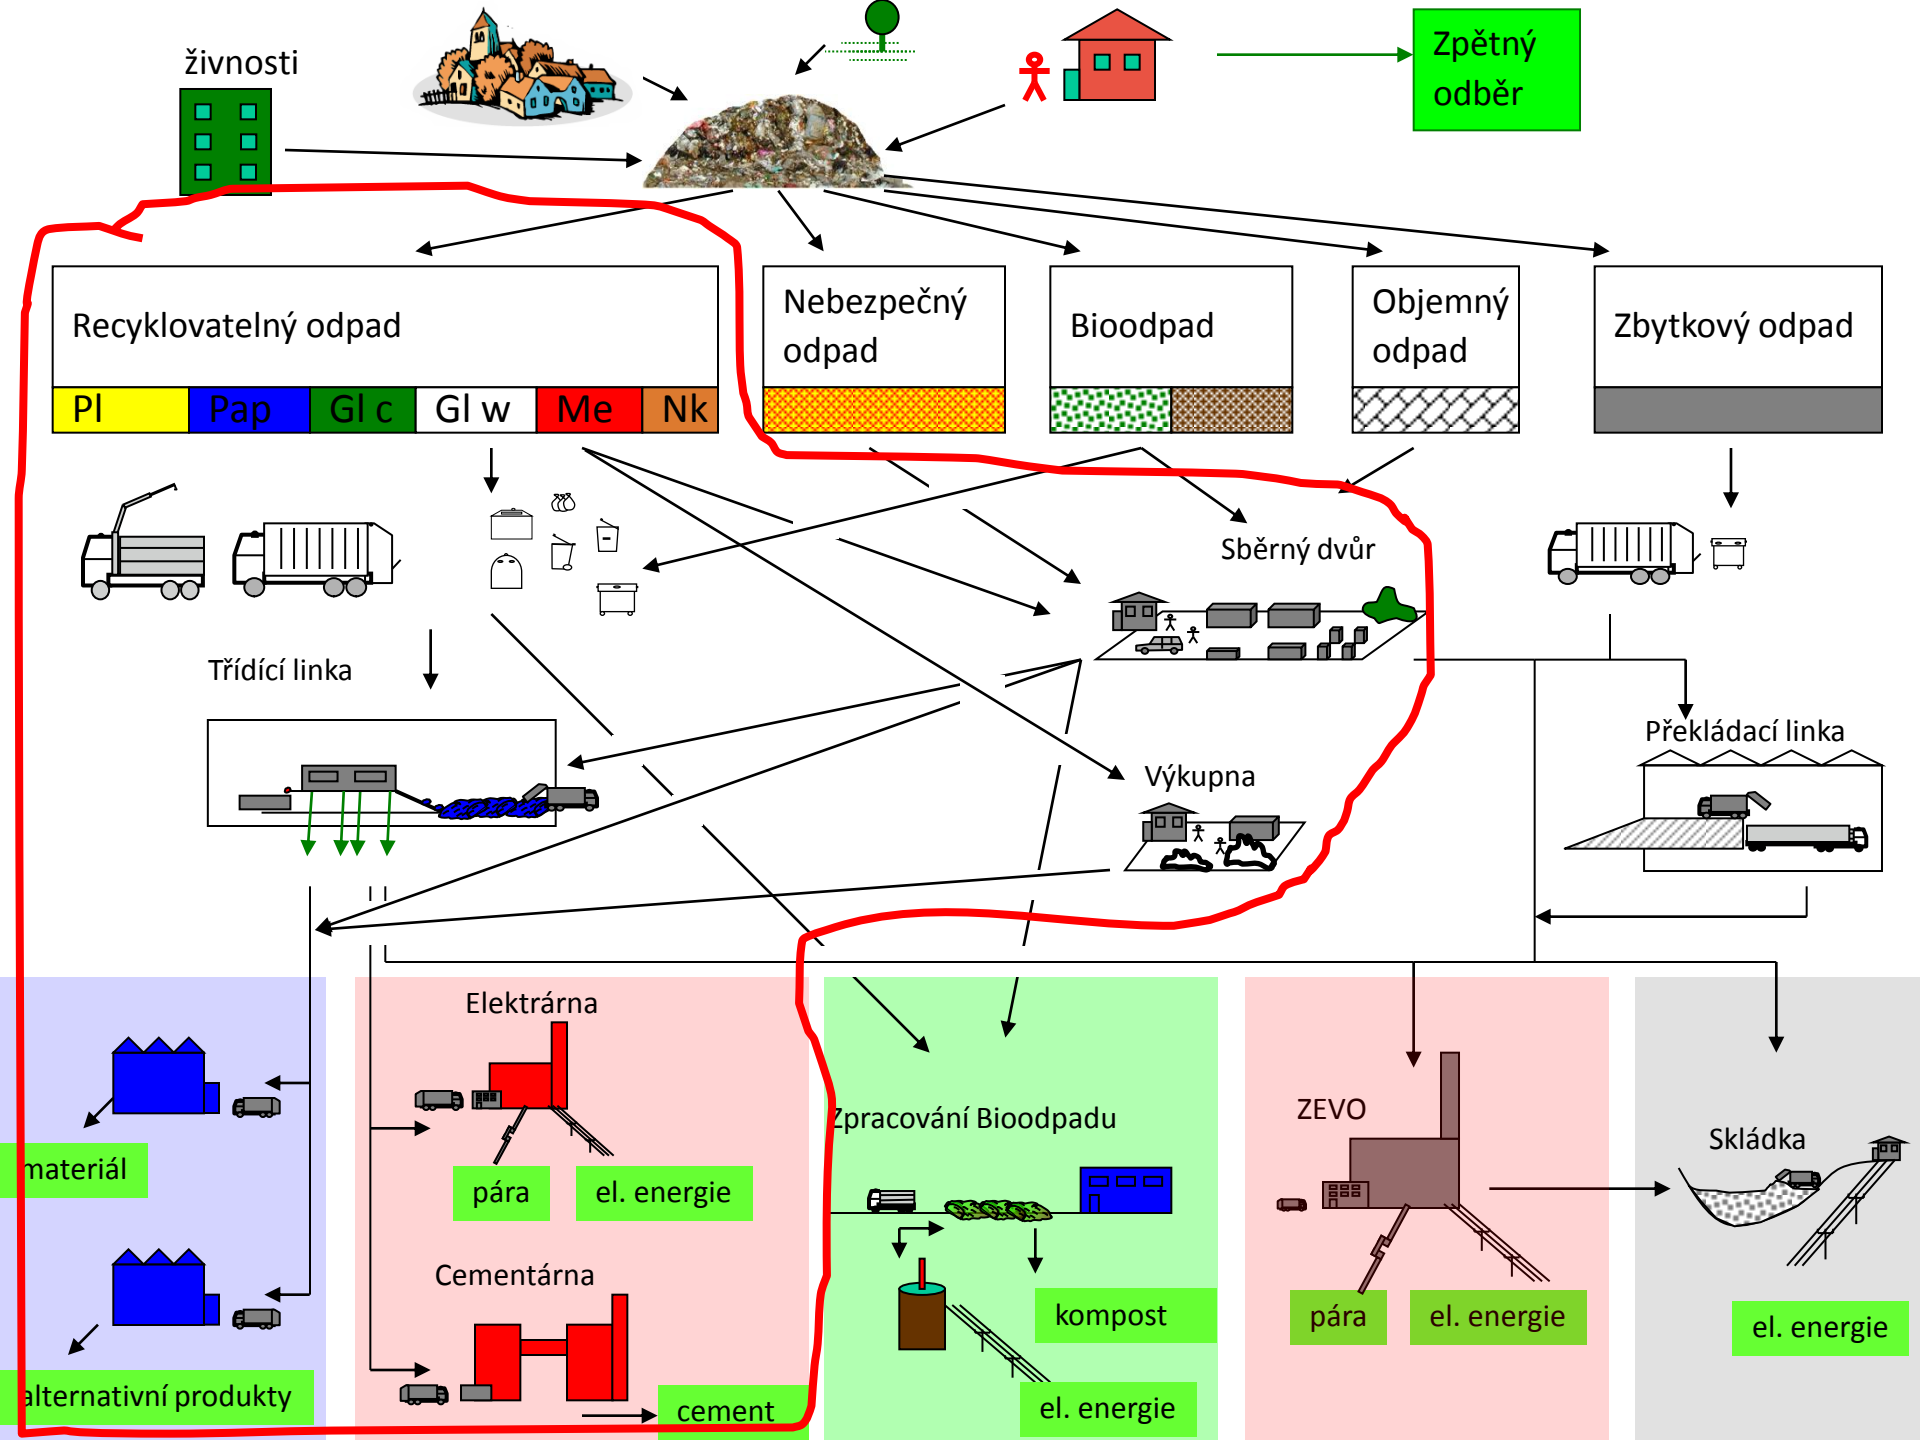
živnosti

Zpětný odběr

Recyklovatelný odpad

| Pl | Pap | Gl c | Gl w | Me | Nk |
|---|---|---|---|---|---|

Nebezpečný odpad

Bioodpad

Objemný odpad

Zbytkový odpad

Sběrný dvůr

Třídící linka

Překládací linka

Výkupna

Elektrárna

materiál

pára

el. energie

Cementárna

alternativní produkty

cement

Zpracování Bioodpadu

kompost

el. energie

ZEVO

pára

el. energie

Skládka

el. energie